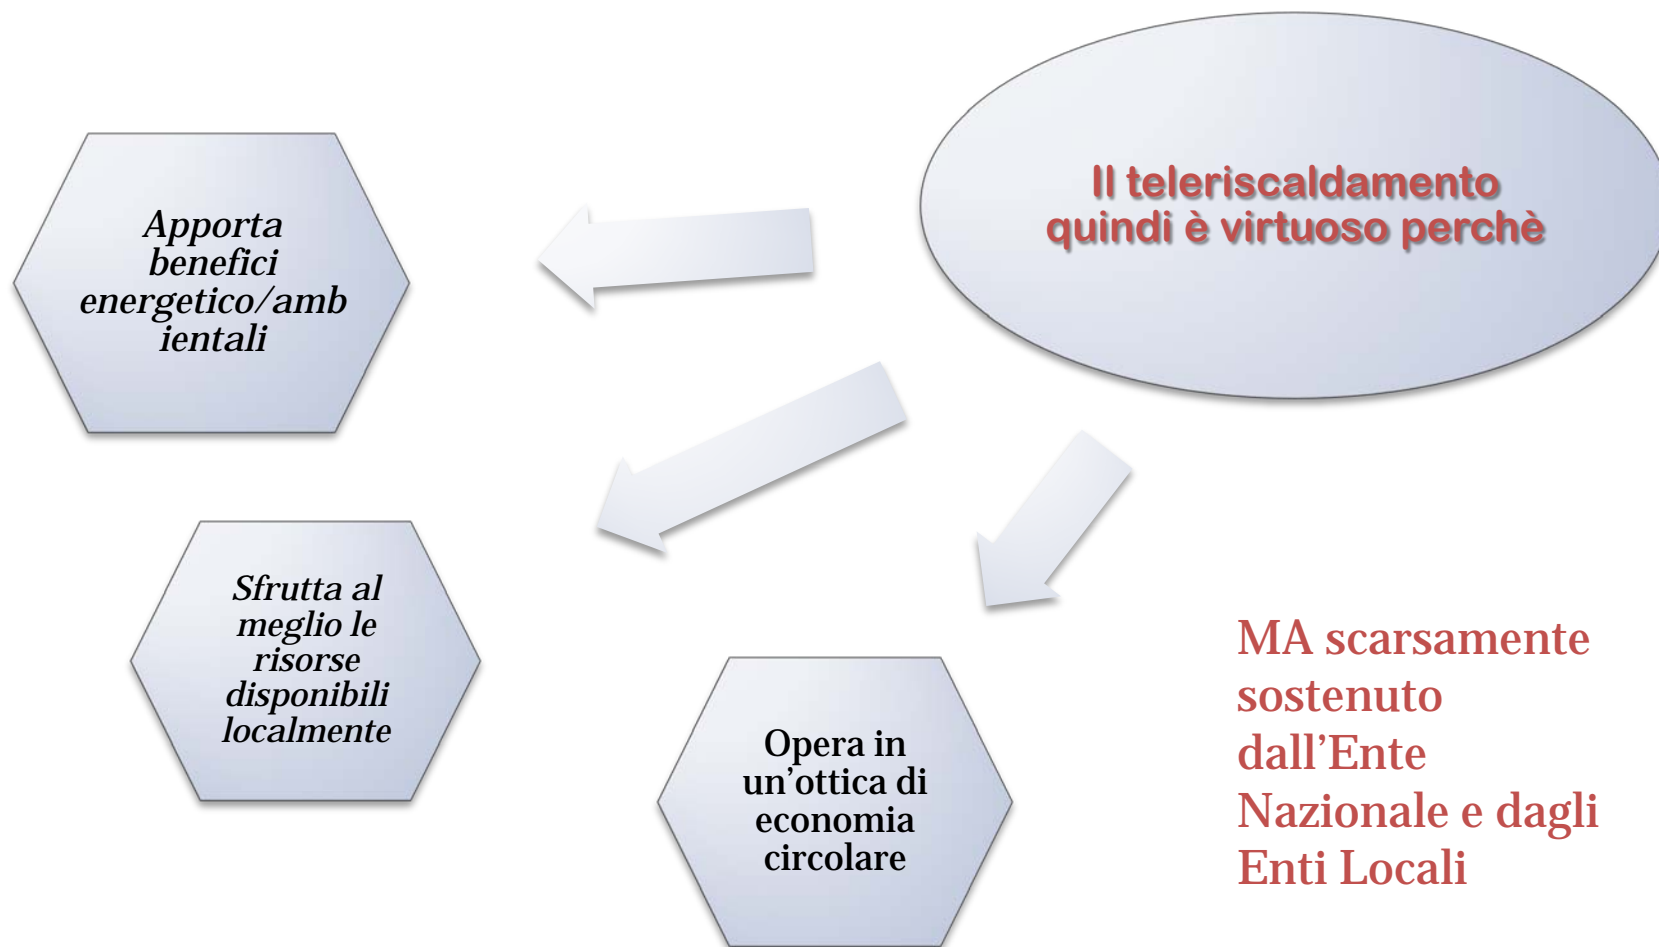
Il teleriscaldamento quindi è virtuoso perchè

Apporta benefici energetico/ambientali

Sfrutta al meglio le risorse disponibili localmente

Opera in un'ottica di economia circolare

MA scarsamente sostenuto dall'Ente Nazionale e dagli Enti Locali